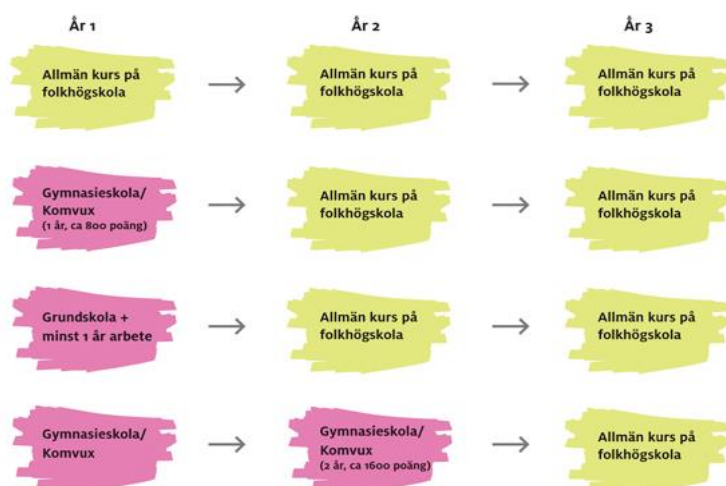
| År 1 | | År 2 | | År 3 |
|---|---|---|---|---|
| Allmän kurs på folkhögskola | → | Allmän kurs på folkhögskola | → | Allmän kurs på folkhögskola |
| Gymnasieskola/ Komvux (1 år, ca 800 poäng) | → | Allmän kurs på folkhögskola | → | Allmän kurs på folkhögskola |
| Grundskola + minst 1 år arbete | → | Allmän kurs på folkhögskola | → | Allmän kurs på folkhögskola |
| Gymnasieskola/ Komvux | → | Gymnasieskola/ Komvux (2 år, ca 1600 poäng) | → | Allmän kurs på folkhögskola |